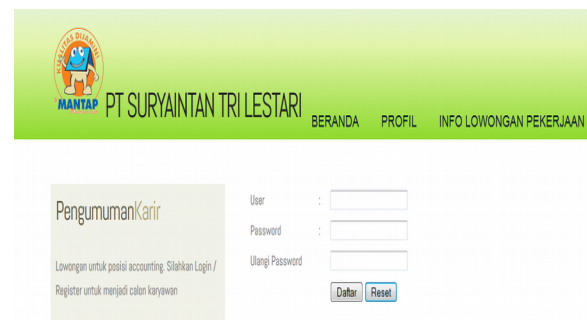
KUALITAS DIJAMIN
MANTAP
PT SURYAINTAN TRI LESTARI
BERANDA PROFIL INFO LOWONGAN PEKERJAAN

PengumumanKarir

Lowongan untuk posisi accounting. Silahkan Login / Register untuk menjadi calon karyawan

User :
Password :
Ulangi Password

Daftar Reset